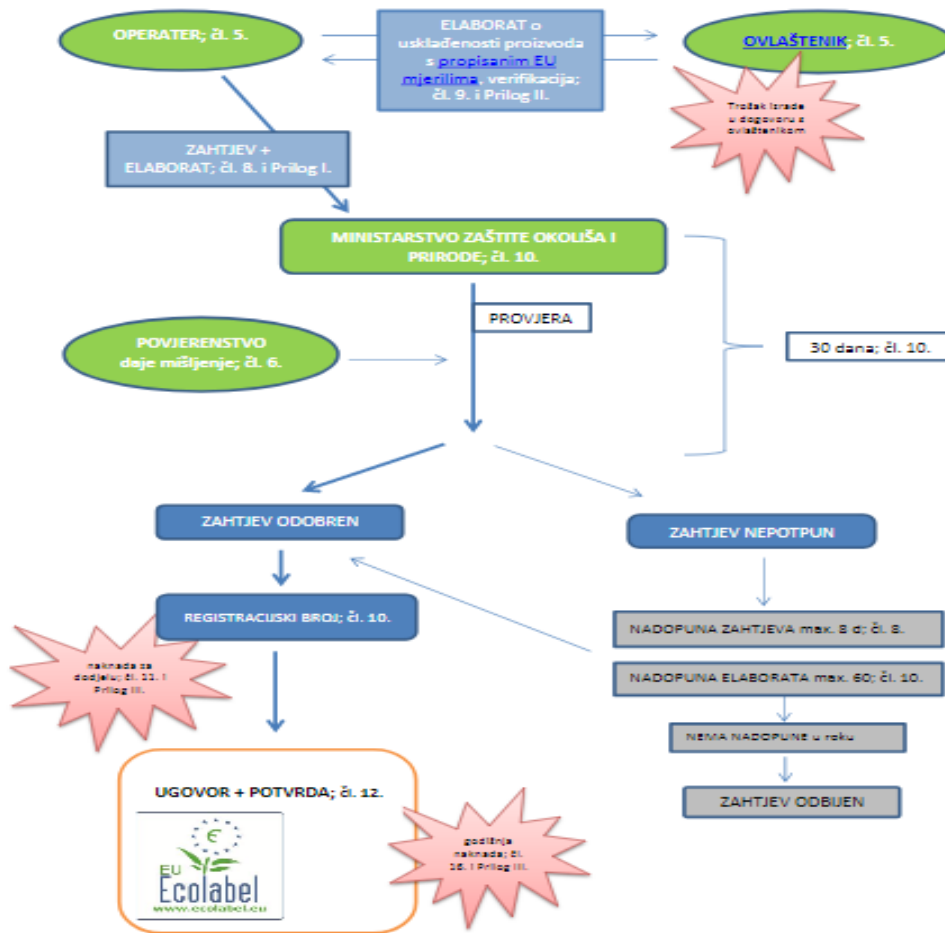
OPERATER; čl. 5.

ELABORAT o usklađenosti proizvoda s propisanim EU mjerilima, verifikacija; čl. 9. i Prilog II.

OVLAŠTENIK; čl. 5.

Trošak izrade u dogovoru s ovlaštenikom

ZAHTJEV + ELABORAT; čl. 8. i Prilog I.

MINISTARSTVO ZAŠTITE OKOLIŠA I PRIRODE; čl. 10.

PROVJERA

POVJERENSTVO daje mišljenje; čl. 6.

30 dana; čl. 10.

ZAHTJEV ODOBREN

ZAHTJEV NEPOTPUN

REGISTRACIJSKI BROJ; čl. 10.

NADOPUNA ZAHTJEVA max. 8 d; čl. 8.

naknada za dodjelu; čl. 11. i Prilog III.

NADOPUNA ELABORATA max. 60; čl. 10.

NEMA NADOPUNE u roku

ZAHTJEV ODBIJEN

UGOVOR + POTVRDA; čl. 12.

€

EU Ecolabel www.ecolabel.eu

godišnja naknada; čl. 16. i Prilog III.